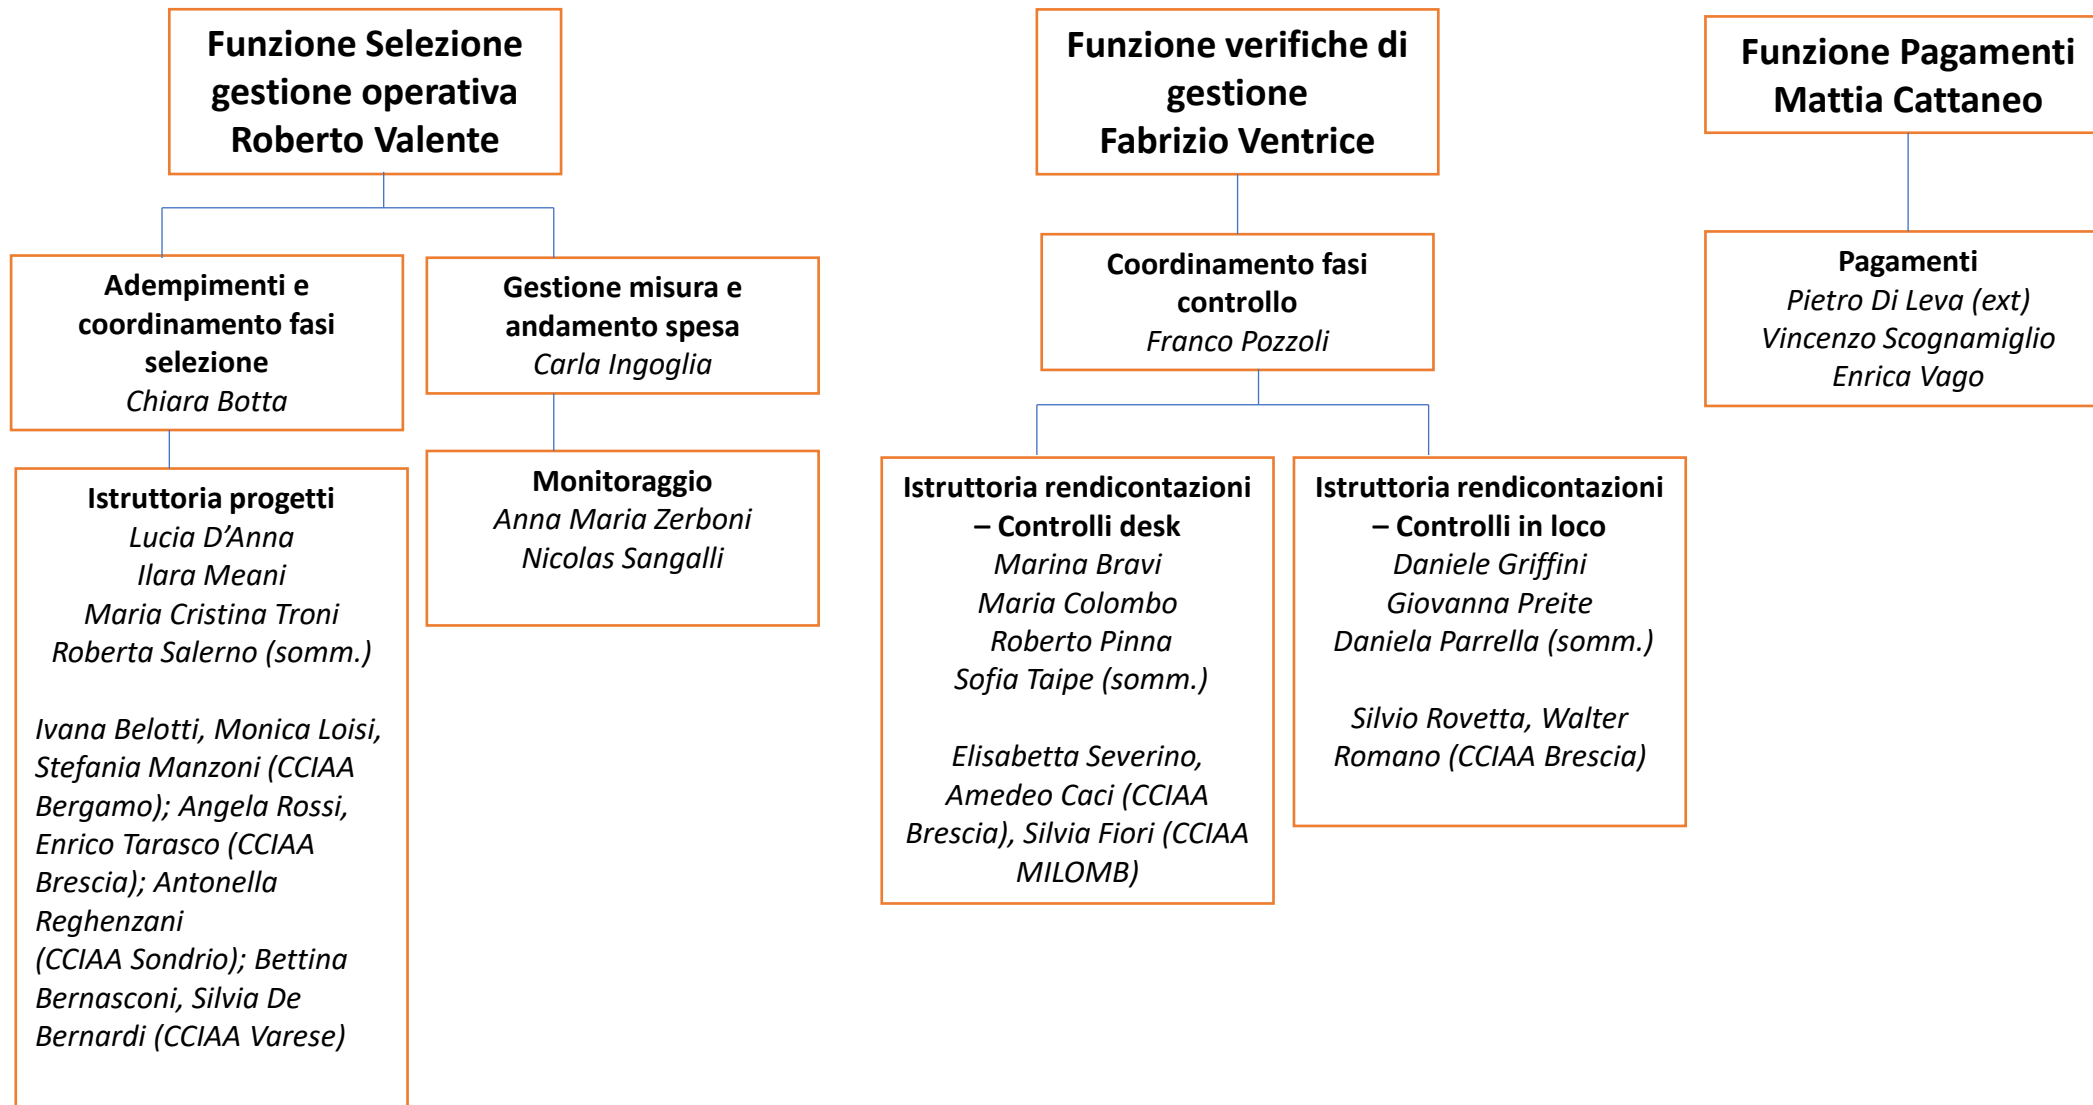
Funzione Selezione gestione operativa
Roberto Valente

Adempimenti e coordinamento fasi selezione
Chiara Botta

Istruttoria progetti
Lucia D’Anna
Ilara Meani
Maria Cristina Troni
Roberta Salerno (somm.)

Ivana Belotti, Monica Loisi, Stefania Manzoni (CCIAA Bergamo); Angela Rossi, Enrico Tarasco (CCIAA Brescia); Antonella Reghenzani (CCIAA Sondrio); Bettina Bernasconi, Silvia De Bernardi (CCIAA Varese)

Gestione misura e andamento spesa
Carla Ingoglia

Monitoraggio
Anna Maria Zerboni
Nicolas Sangalli

Funzione verifiche di gestione
Fabrizio Ventrice

Coordinamento fasi controllo
Franco Pozzoli

Istruttoria rendicontazioni – Controlli desk
Marina Bravi
Maria Colombo
Roberto Pinna
Sofia Taipe (somm.)

Elisabetta Severino, Amedeo Caci (CCIAA Brescia), Silvia Fiori (CCIAA MILOMB)

Istruttoria rendicontazioni – Controlli in loco
Daniele Griffini
Giovanna Preite
Daniela Parrella (somm.)

Silvio Rovetta, Walter Romano (CCIAA Brescia)

Funzione Pagamenti
Mattia Cattaneo

Pagamenti
Pietro Di Leva (ext)
Vincenzo Scognamiglio
Enrica Vago